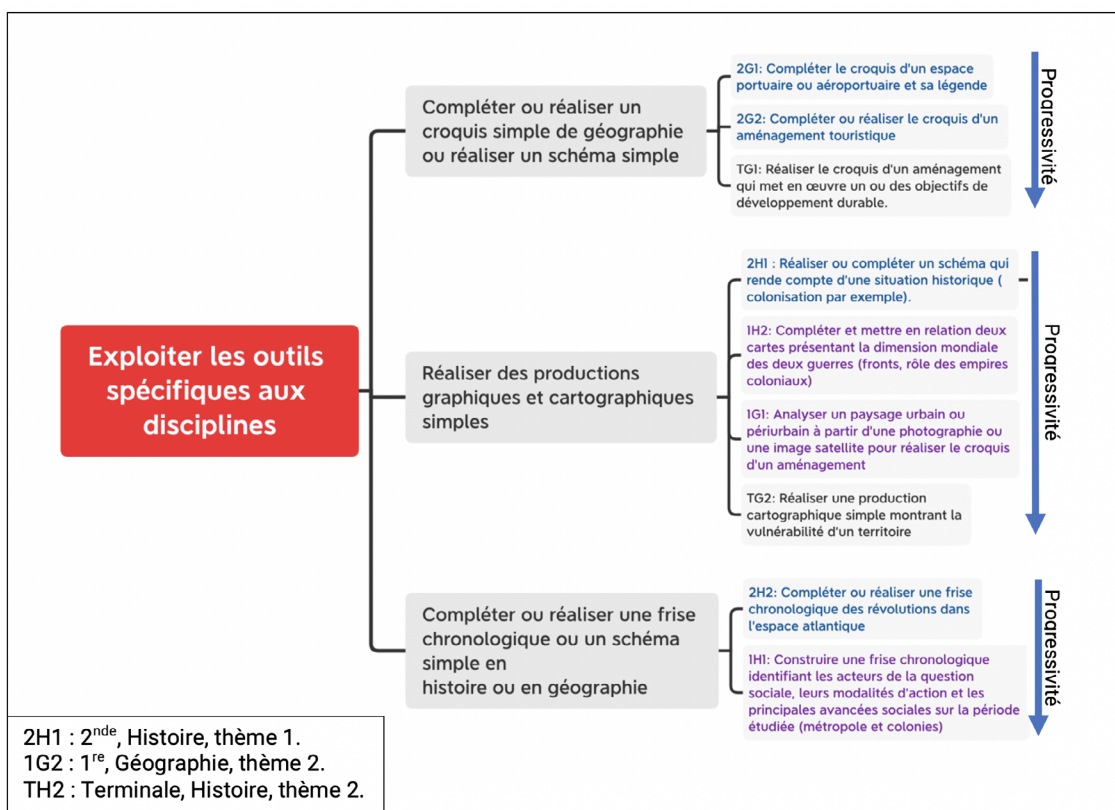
Exploiter les outils spécifiques aux disciplines

Compléter ou réaliser un croquis simple de géographie ou réaliser un schéma simple

2G1: Compléter le croquis d'un espace portuaire ou aéroportuaire et sa légende

2G2: Compléter ou réaliser le croquis d'un aménagement touristique

TG1: Réaliser le croquis d'un aménagement qui met en œuvre un ou des objectifs de développement durable.

Progressivité

Réaliser des productions graphiques et cartographiques simples

2H1 : Réaliser ou compléter un schéma qui rende compte d'une situation historique ( colonisation par exemple).

1H2: Compléter et mettre en relation deux cartes présentant la dimension mondiale des deux guerres (fronts, rôle des empires coloniaux)

1G1: Analyser un paysage urbain ou périurbain à partir d'une photographie ou une image satellite pour réaliser le croquis d'un aménagement

TG2: Réaliser une production cartographique simple montrant la vulnérabilité d'un territoire

Progressivité

Compléter ou réaliser une frise chronologique ou un schéma simple en histoire ou en géographie

2H2: Compléter ou réaliser une frise chronologique des révolutions dans l'espace atlantique

1H1: Construire une frise chronologique identifiant les acteurs de la question sociale, leurs modalités d'action et les principales avancées sociales sur la période étudiée (métropole et colonies)

Progressivité

2H1 : 2$^{nde}$, Histoire, thème 1.
1G2 : 1$^{re}$, Géographie, thème 2.
TH2 : Terminale, Histoire, thème 2.